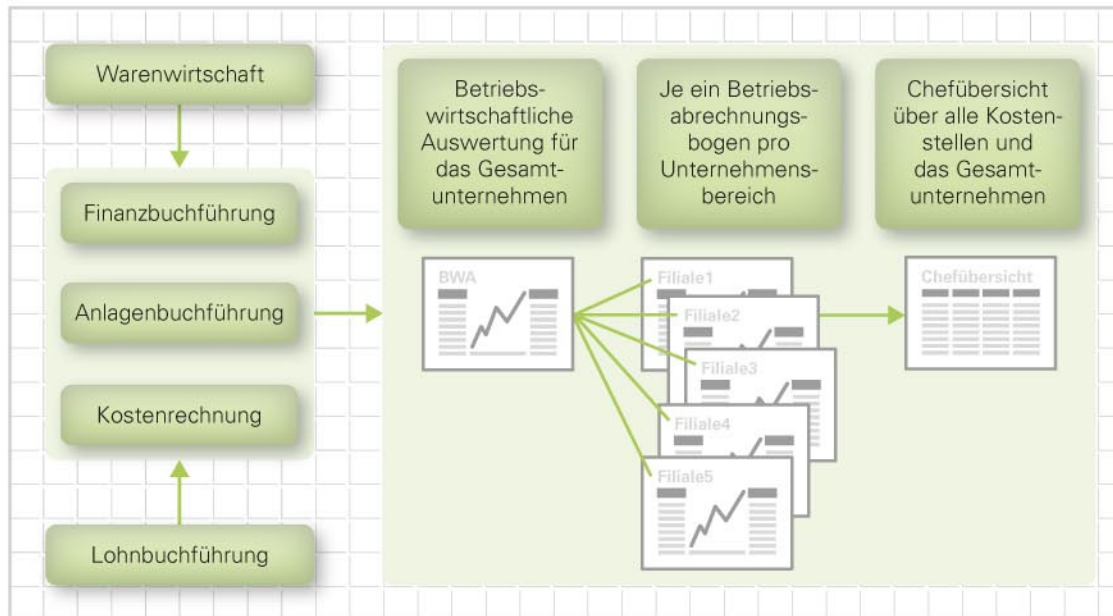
Warenwirtschaft

Finanzbuchführung

Anlagenbuchführung

Kostenrechnung

Lohnbuchführung

Betriebswirtschaftliche Auswertung für das Gesamtunternehmen

Je ein Betriebsabrechnungsbogen pro Unternehmensbereich

Chefübersicht über alle Kostenstellen und das Gesamtunternehmen

BWA

Filiale1

Filiale2

Filiale3

Filiale4

Filiale5

Chefübersicht